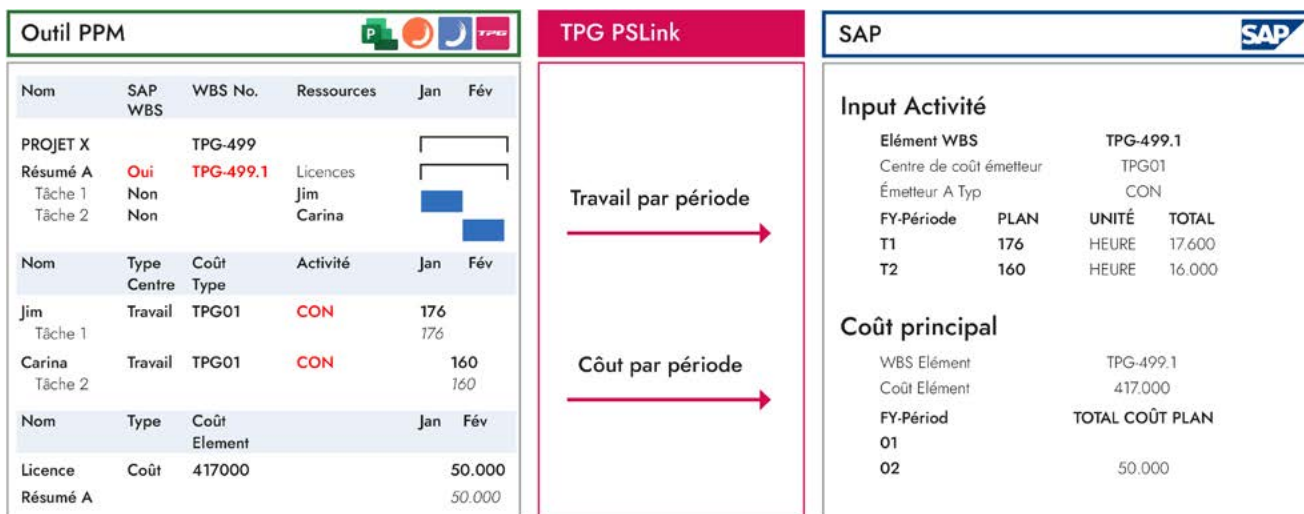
Outil PPM

| Nom | SAP WBS | WBS No. | Ressources | Jan | Fév |
|---|---|---|---|---|---|
| PROJET X | | TPG-499 | | | |
| Résumé A | Oui | TPG-499.1 | Licences | | |
| Tâche 1 | Non | | Jim | | |
| Tâche 2 | Non | | Carina | | |

| Nom | Type Centre | Coût Type | Activité | Jan | Fév |
|---|---|---|---|---|---|
| Jim | Travail | TPG01 | CON | 176 | |
| Tâche 1 | | | | 176 | |
| Carina | Travail | TPG01 | CON | | 160 |
| Tâche 2 | | | | | 160 |

| Nom | Type | Coût Element | | Jan | Fév |
|---|---|---|---|---|---|
| Licence | Coût | 417000 | | | 50.000 |
| Résumé A | | | | | 50.000 |

TPG PSLink

Travail par période

Côut par période

SAP

SAP

Input Activité

Elément WBS TPG-499.1
Centre de coût émetteur TPG01
Émetteur A Typ CON

| FY-Période | PLAN | UNITÉ | TOTAL |
|---|---|---|---|
| T1 | 176 | HEURE | 17.600 |
| T2 | 160 | HEURE | 16.000 |

Coût principal

WBS Elément TPG-499.1
Coût Elément 417.000

| FY-Périod | TOTAL COÛT PLAN |
|---|---|
| 01 | |
| 02 | 50.000 |